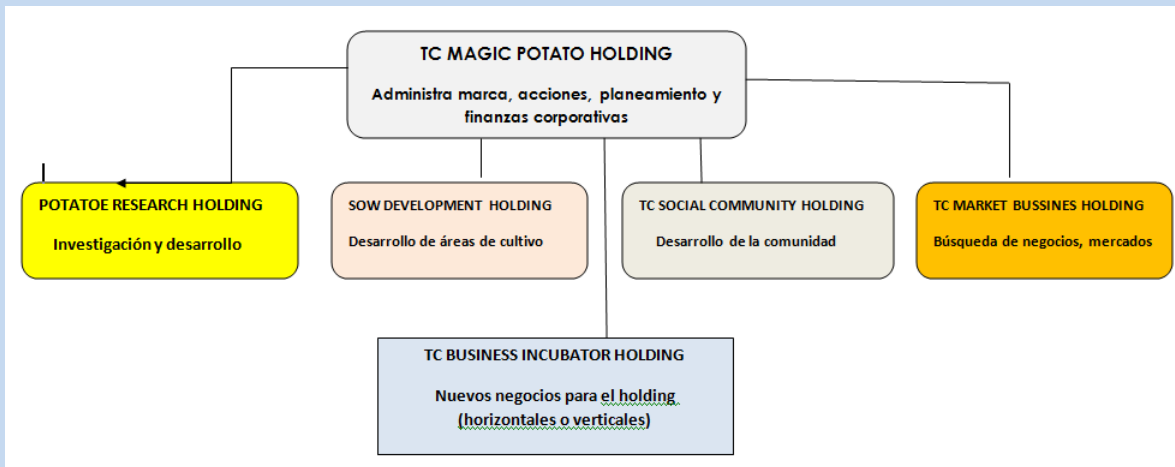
TC MAGIC POTATO HOLDING

Administra marca, acciones, planeamiento y finanzas corporativas

POTATOE RESEARCH HOLDING

Investigación y desarrollo

SOW DEVELOPMENT HOLDING

Desarrollo de áreas de cultivo

TC SOCIAL COMMUNITY HOLDING

Desarrollo de la comunidad

TC MARKET BUSSINES HOLDING

Búsqueda de negocios, mercados

TC BUSINESS INCUBATOR HOLDING

Nuevos negocios para el holding (horizontales o verticales)